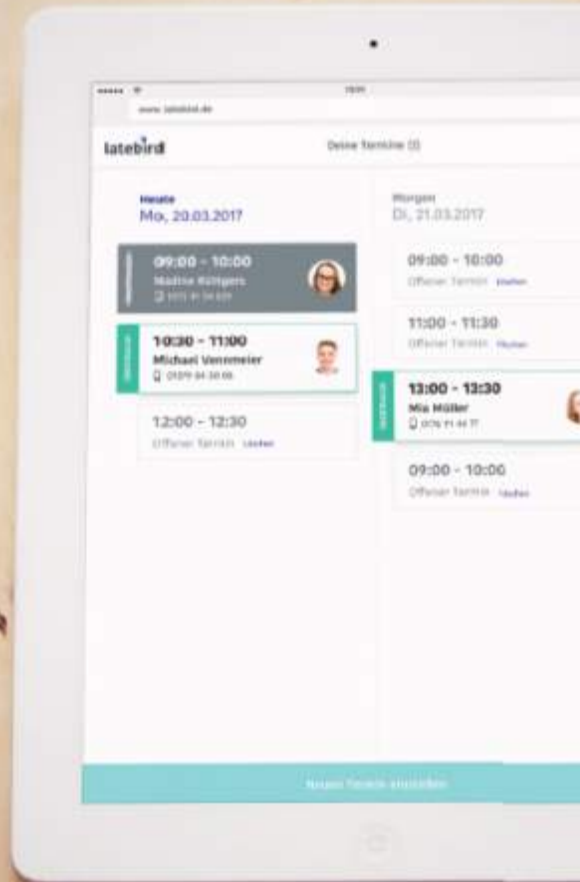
www.latebird.de

latebird

Deine Termine (3)

Heute
Mo, 20.03.2017

09:00 - 10:00
Nadine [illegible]
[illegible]

10:30 - 11:00
Michael Venmeier
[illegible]

12:00 - 12:30
Offener Termin Löschen

Morgen
Di, 21.03.2017

09:00 - 10:00
Offener Termin Löschen

11:00 - 11:30
Offener Termin Löschen

13:00 - 13:30
Mia Müller
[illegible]

09:00 - 10:00
Offener Termin Löschen

Neuen Termin einstellen